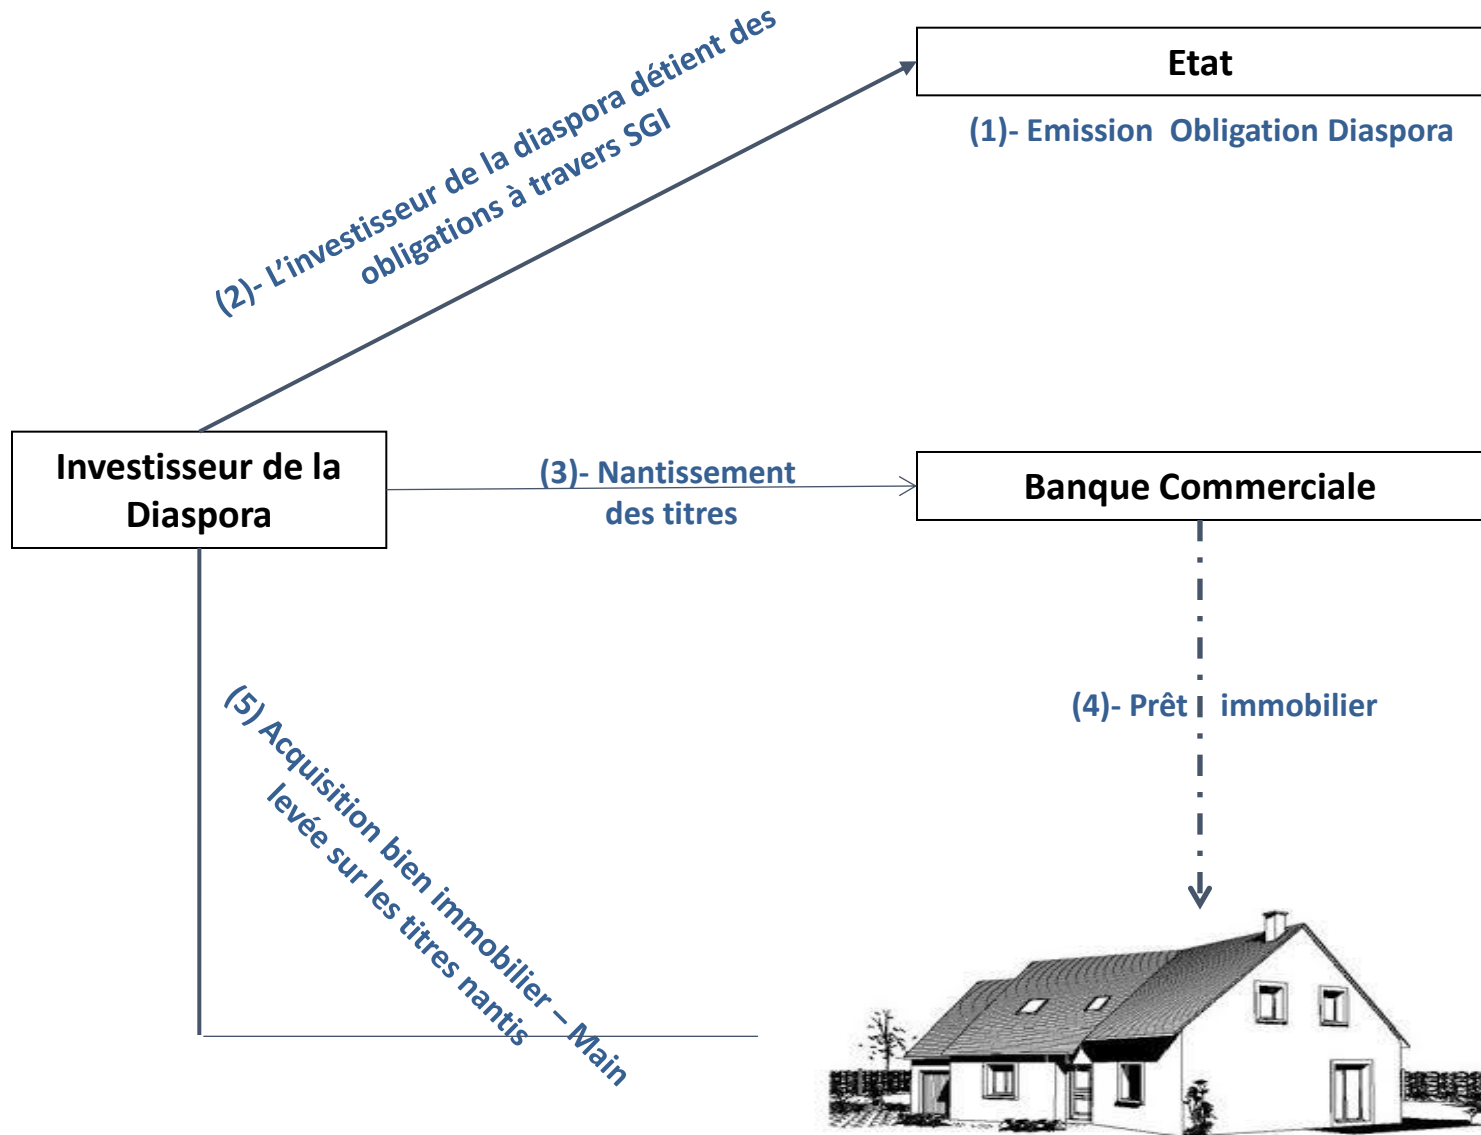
Etat

(1)- Emission Obligation Diaspora

(2)- L'investisseur de la diaspora détient des obligations à travers SGI

Investisseur de la Diaspora

(3)- Nantissement des titres

Banque Commerciale

(4)- Prêt immobilier

(5) Acquisition bien immobilier – Main levée sur les titres nantis